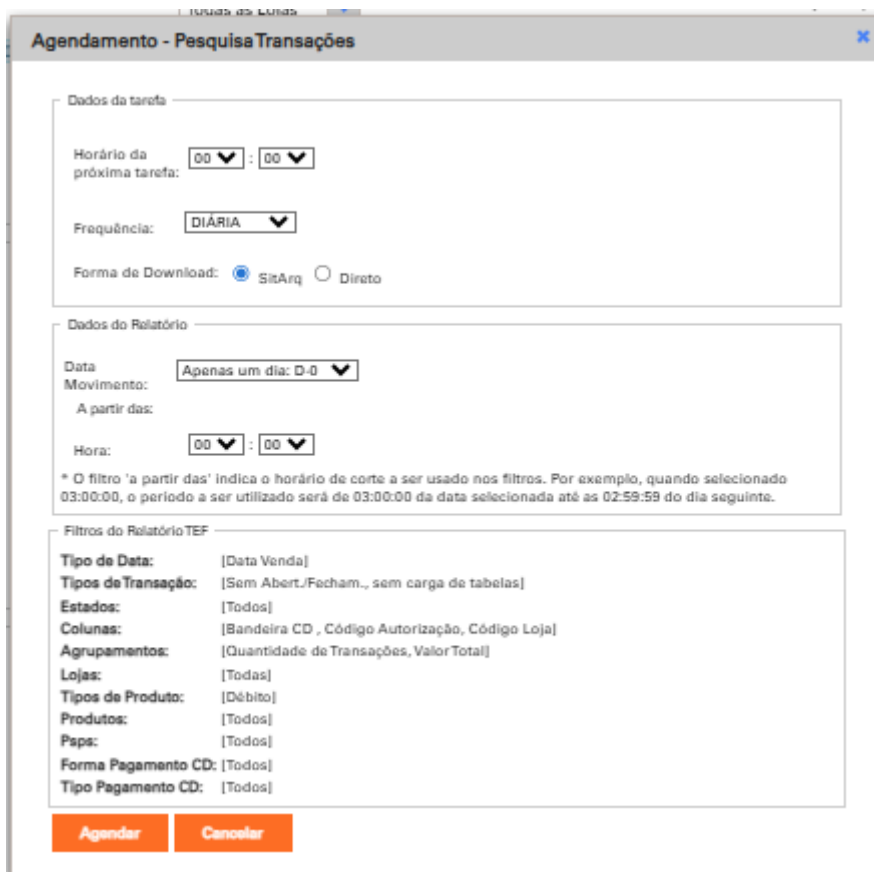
Todas as Lojas

Agendamento - Pesquisa Transações

Dados da tarefa

Horário da próxima tarefa: 00 : 00

Frequência: DIÁRIA

Forma de Download: SitArq Direto

Dados do Relatório

Data Movimento: Apenas um dia: D-0

A partir das:

Hora: 00 : 00

* O filtro 'a partir das' indica o horário de corte a ser usado nos filtros. Por exemplo, quando selecionado 03:00:00, o periodo a ser utilizado será de 03:00:00 da data selecionada até as 02:59:59 do dia seguinte.

Filtros do Relatório TEF

| | |
|---|---|
| Tipo de Data: | [Data Venda] |
| Tipos de Transação: | [Sem Abert./Fecham., sem carga de tabelas] |
| Estados: | [Todos] |
| Colunas: | [Bandeira CD , Código Autorização, Código Loja] |
| Agrupamentos: | [Quantidade de Transações, Valor Total] |
| Lojas: | [Todas] |
| Tipos de Produto: | [Débito] |
| Produtos: | [Todos] |
| Psps: | [Todos] |
| Forma Pagamento CD: | [Todos] |
| Tipo Pagamento CD: | [Todos] |

Agendar Cancelar